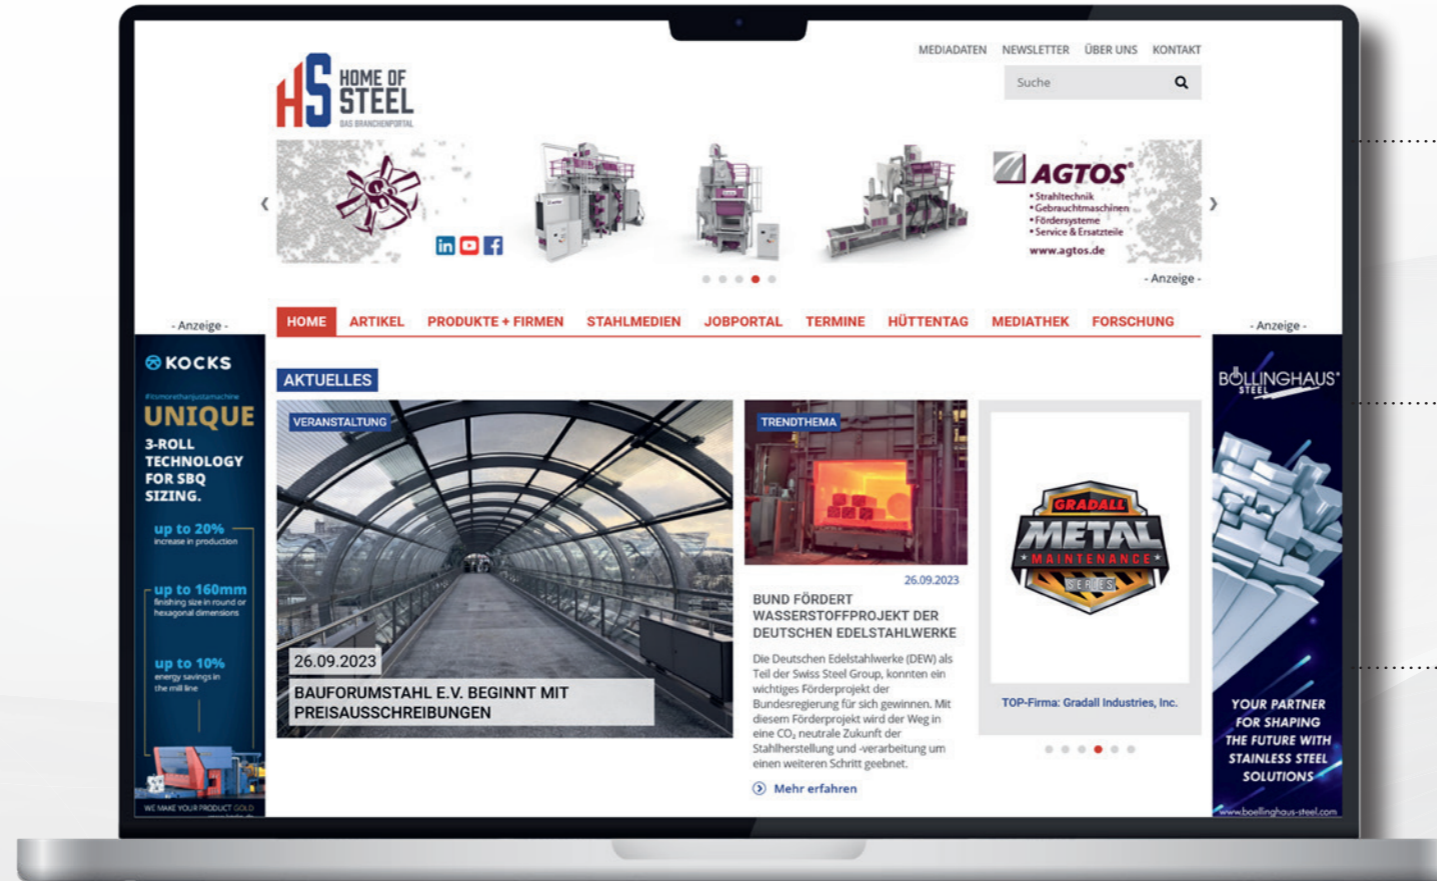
MEDIADATEN NEWSLETTER ÜBER UNS KONTAKT

HS HOME OF STEEL DAS BRANCHENPORTAL

Suche

AGTOS®
• Strahltechnik
• Gebrauchtmaschinen
• Fördersysteme
• Service & Ersatzteile
www.agtos.de

- Anzeige -

- Anzeige -

HOME ARTIKEL PRODUKTE + FIRMEN STAHLMEDIEN JOBPORTAL TERMINE HÜTTENTAG MEDIATHEK FORSCHUNG

- Anzeige -

KOCKS
#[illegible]
UNIQUE
3-ROLL TECHNOLOGY FOR SBQ SIZING.
up to 20% increase in production
up to 160mm finishing size in round or hexagonal dimensions
up to 10% energy savings in the mill line
WE MAKE YOUR PRODUCT GOLD

AKTUELLES

VERANSTALTUNG
26.09.2023
BAUFORUMSTAHL E.V. BEGINNT MIT PREISAUSSCHREIBUNGEN

TRENDTHEMA
26.09.2023
BUND FÖRDERT WASSERSTOFFPROJEKT DER DEUTSCHEN EDELSTAHLWERKE
Die Deutschen Edelstahlwerke (DEW) als Teil der Swiss Steel Group, konnten ein wichtiges Förderprojekt der Bundesregierung für sich gewinnen. Mit diesem Förderprojekt wird der Weg in eine $CO_2$ neutrale Zukunft der Stahlherstellung und -verarbeitung um einen weiteren Schritt geebnet.
Mehr erfahren

GRADALL METAL MAINTENANCE SERIES
TOP-Firma: Gradall Industries, Inc.

BÖLLINGHAUS STEEL
YOUR PARTNER FOR SHAPING THE FUTURE WITH STAINLESS STEEL SOLUTIONS
www.boellinghaus-steel.com